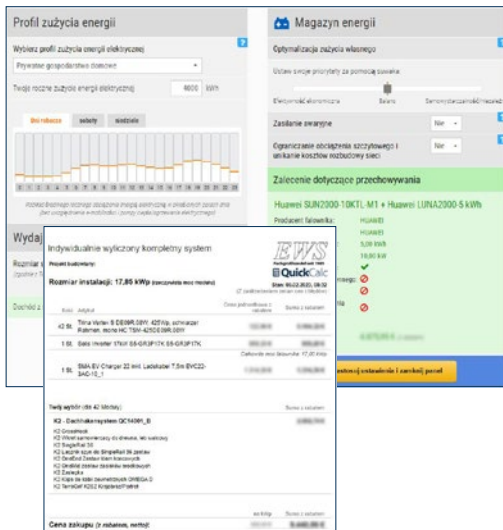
Profil zużycia energii

Wybierz profil zużycia energii elektrycznej

Prywatne gospodarstwo domowe

Twoje roczne zużycie energii elektrycznej 4600 kWh

Dni robocze soboty niedziele

0 1 2 3 4 5 6 7 8 9 10 11 12 13 14 15 16 17 18 19 20 21 22 23

Wydaj

Rozmiar
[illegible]

Dochód z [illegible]

Magazyn energii

Optymalizacja zużycia własnego

Ustaw swoje priorytety za pomocą suwaka

Efektywność ekonomiczna Balans Samowystarczalność/niezależność

Zasilanie awaryjne Nie

Ograniczenie obciążenia szczytowego i unikanie kosztów rozbudowy sieci Nie

Zalecenie dotyczące przechowywania

Huawei SUN2000-10KTL-M1 + Huawei LUNA2000-5 kWh

Producent falownika: HUAWEI
HUAWEI
5,00 kWh
10,00 kW

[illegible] ostosuj ustawienia i zamknij panel

Indywidualnie wyliczony kompletny system

EWS QuickCalc

Projekt budowlany:

Rozmiar instalacji: 17,85 kWp (szczytowa moc modułu)

| Ilość | Artykuł | Cena jednostkowa z rabatem | Suma z rabatem |
|---|---|---|---|
| 42 Szt. | Trina Vertex S DE09R.08W: 425Wp, schwarzer Rahmen, mono HC TSM-425DE09R.08W | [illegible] | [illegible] |
| 1 Szt. | Solis Inverter 17kW S6-GR3P17K, S6-GR3P17K | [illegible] | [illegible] |
| 1 Szt. | SMA EV Charger 22 kW, Ladekabel 7,5m EVC22-3AC-10_1 | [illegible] | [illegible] |

Twój wybór (dla 42 Modułów)

K2 - Dachhakensystem QC14081_B

K2 CrossHook
K2 Wkręt samowiercący do drewna
K2 SingleRail 36
K2 Łącznik szyn do SingleRail 36 zestaw
K2 OneMid Zestaw klem środkowych
K2 OneEnd Zestaw klem końcowych
K2 Zaślepka
K2 Klips do kabli
K2 TerraGrif K2SZ Kreuzklemmplatte

Cena zakupu (z rabatem, netto):